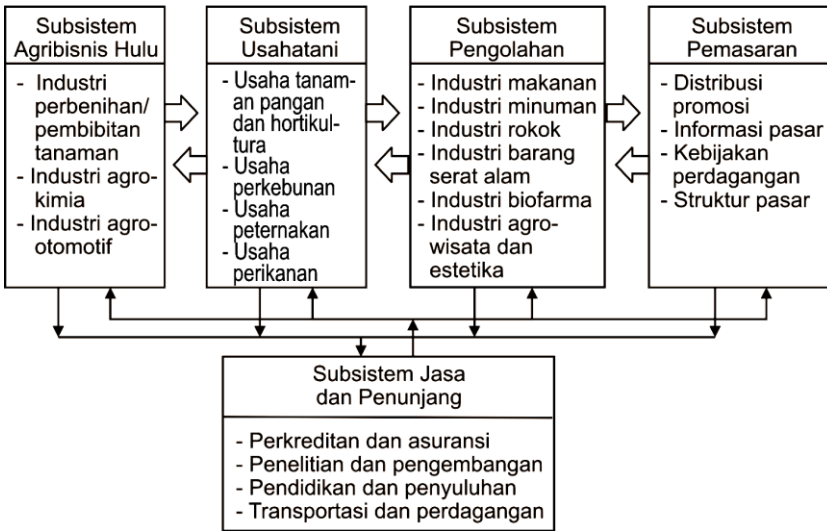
Subsistem Agribisnis Hulu

- Industri perbenihan/ pembibitan tanaman
- Industri agrokimia
- Industri agrootomotif

Subsistem Usahatani

- Usaha tanaman pangan dan hortikultura
- Usaha perkebunan
- Usaha peternakan
- Usaha perikanan

Subsistem Pengolahan

- Industri makanan
- Industri minuman
- Industri rokok
- Industri barang serat alam
- Industri biofarma
- Industri agrowisata dan estetika

Subsistem Pemasaran

- Distribusi promosi
- Informasi pasar
- Kebijakan perdagangan
- Struktur pasar

Subsistem Jasa dan Penunjang

- Perkreditan dan asuransi
- Penelitian dan pengembangan
- Pendidikan dan penyuluhan
- Transportasi dan perdagangan